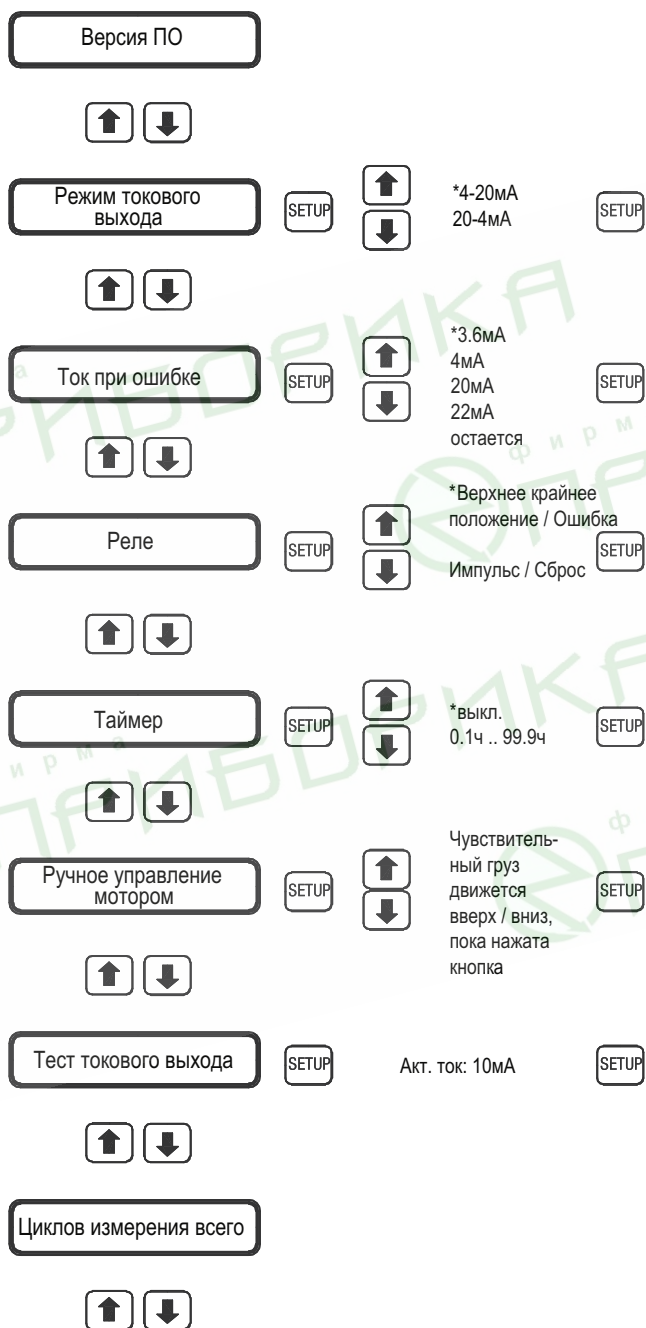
Версия ПО

Режим токового выхода

SETUP

*4-20мА
20-4мА

SETUP

Ток при ошибке

SETUP

*3.6мА
4мА
20мА
22мА
остается

SETUP

Реле

SETUP

*Верхнее крайнее положение / Ошибка

Импульс / Сброс

SETUP

Таймер

SETUP

*выкл.
0.1ч .. 99.9ч

SETUP

Ручное управление мотором

SETUP

Чувствительный груз движется вверх / вниз, пока нажата кнопка

SETUP

Тест токового выхода

SETUP

Акт. ток: 10мА

SETUP

Циклов измерения всего